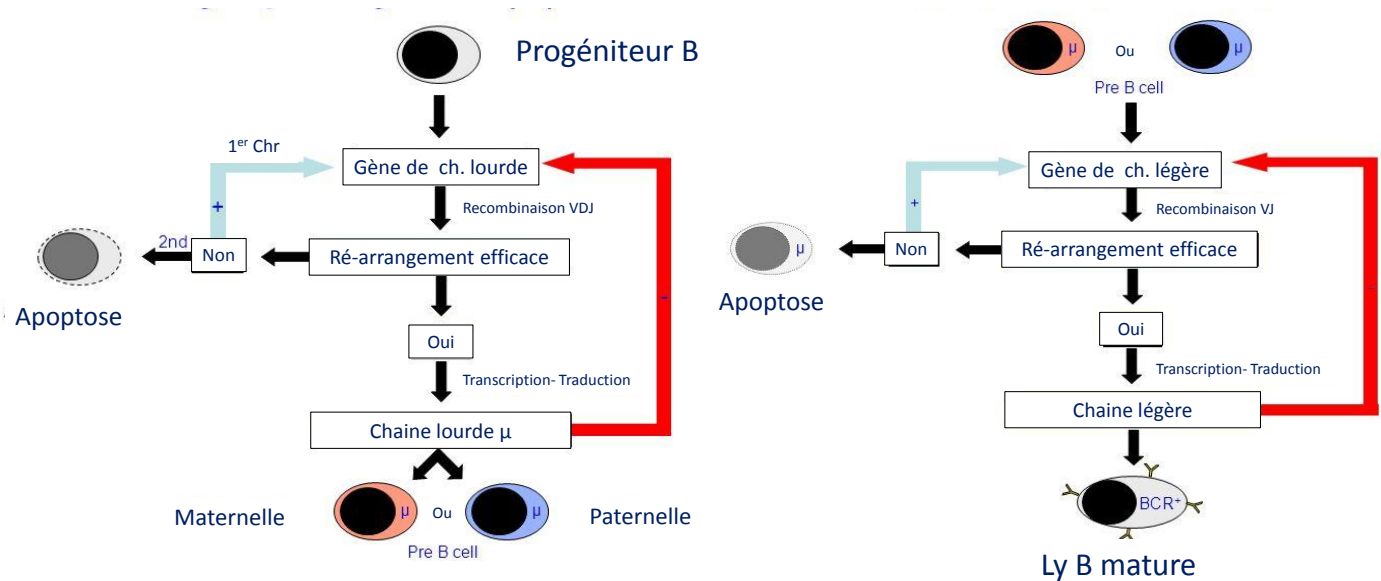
Progéniteur B

$1^{er}$ Chr

Gène de ch. lourde

Recombinaison VDJ

+

2nd

Non

Ré-arrangement efficace

-

Apoptose

Oui

Transcription- Traduction

Chaine lourde µ

Maternelle

µ

Ou

µ

Paternelle

Pre B cell

µ

Ou

µ

Pre B cell

Gène de ch. légère

Recombinaison VJ

+

µ

Non

Ré-arrangement efficace

Apoptose

Oui

Transcription- Traduction

Chaine légère

BCR⁺

Ly B mature